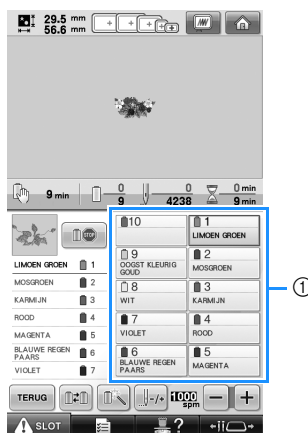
29.5 mm
56.6 mm

9 min
0
9
0
4238
0 min
9 min

LIMOEN GROEN 1
MOSGROEN 2
KARMIJN 3
ROOD 4
MAGENTA 5
BLAUWE REGEN PAARS 6
VIOLET 7

10
1 LIMOEN GROEN
9 OOGST KLEURIG GOUD
2 MOSGROEN
8 WIT
3 KARMIJN
7 VIOLET
4 ROOD
6 BLAUWE REGEN PAARS
5 MAGENTA

①

TERUG
1000 spm
SLOT